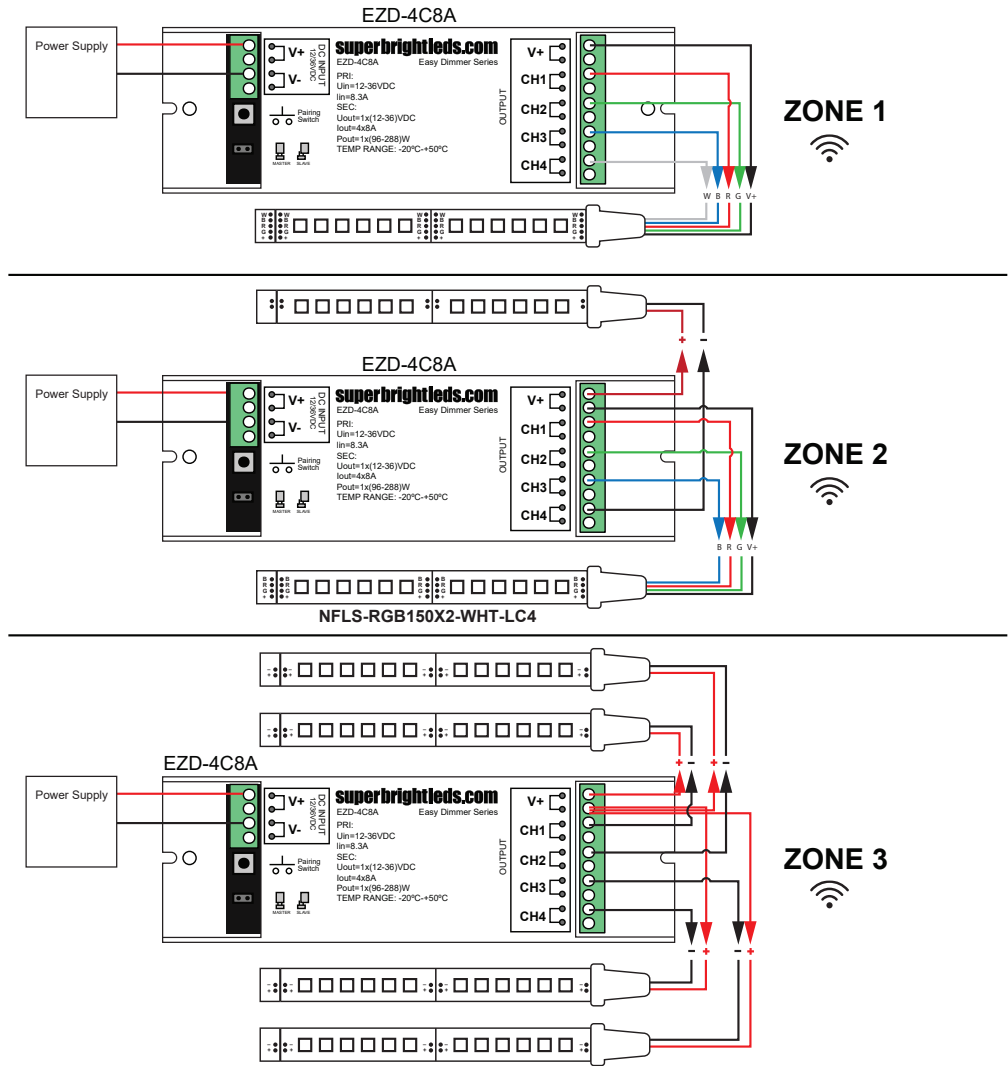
EZD-4C8A

Power Supply

V+
V-
DC INPUT 12/36VDC

superbrightleds.com
EZD-4C8A Easy Dimmer Series
PRI:
Uin=12-36VDC
Iin=8.3A
SEC:
Uout=1x(12-36)VDC
Iout=4x8A
Pout=1x(96-288)W
TEMP RANGE: -20°C-+50°C

Pairing Switch
MASTER SLAVE

OUTPUT
V+
CH1
CH2
CH3
CH4

W B R G V+

ZONE 1

W B R G +

+ -

EZD-4C8A

Power Supply

V+
V-
DC INPUT 12/36VDC

superbrightleds.com
EZD-4C8A Easy Dimmer Series
PRI:
Uin=12-36VDC
Iin=8.3A
SEC:
Uout=1x(12-36)VDC
Iout=4x8A
Pout=1x(96-288)W
TEMP RANGE: -20°C-+50°C

Pairing Switch
MASTER SLAVE

OUTPUT
V+
CH1
CH2
CH3
CH4

B R G V+

ZONE 2

B R G +

NFLS-RGB150X2-WHT-LC4

+ - + -

EZD-4C8A

Power Supply

V+
V-
DC INPUT 12/36VDC

superbrightleds.com
EZD-4C8A Easy Dimmer Series
PRI:
Uin=12-36VDC
Iin=8.3A
SEC:
Uout=1x(12-36)VDC
Iout=4x8A
Pout=1x(96-288)W
TEMP RANGE: -20°C-+50°C

Pairing Switch
MASTER SLAVE

OUTPUT
V+
CH1
CH2
CH3
CH4

ZONE 3

- + - +